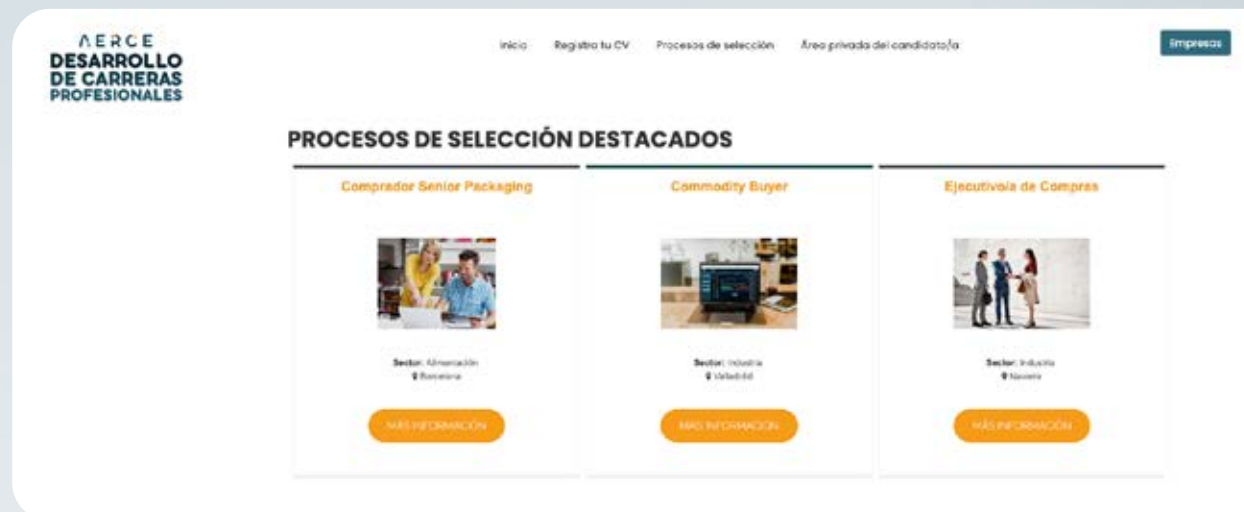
AERCE
DESARROLLO
DE CARRERAS
PROFESIONALES

Inicio Registra tu CV Procesos de selección Área privada del candidato/a

Empresas

PROCESOS DE SELECCIÓN DESTACADOS

Comprador Senior Packaging

Sector: Alimentación
Barcelona

MÁS INFORMACIÓN

Commodity Buyer

Sector: Industria
Valladolid

MÁS INFORMACIÓN

Ejecutivo/a de Compras

Sector: Industria
Navarra

MÁS INFORMACIÓN